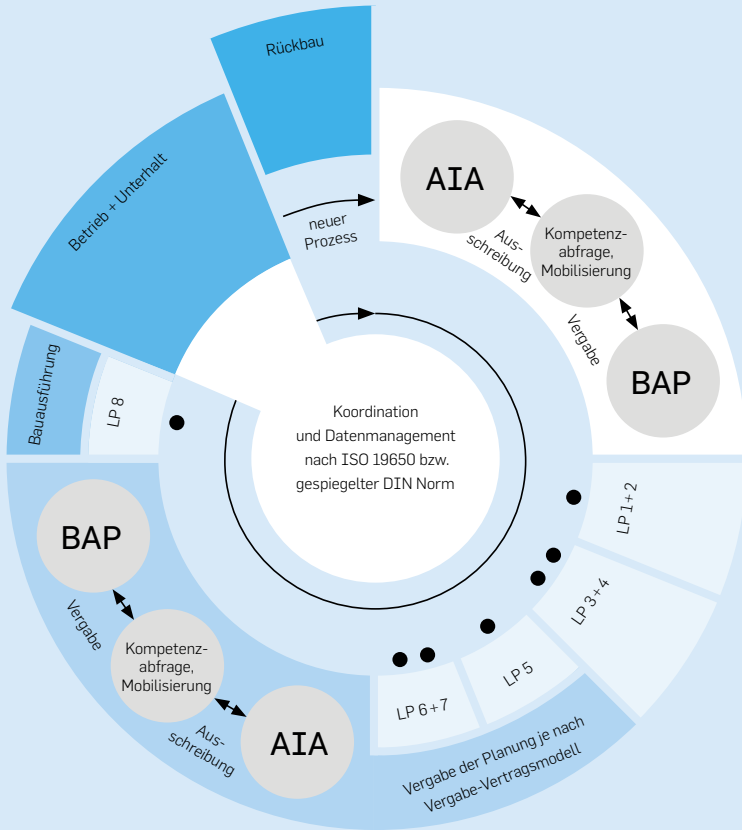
Rückbau

Betrieb + Unterhalt

neuer Prozess

AIA

Ausschreibung

Kompetenzabfrage, Mobilisierung

Vergabe

BAP

Bauausführung

LP 8

Koordination und Datenmanagement nach ISO 19650 bzw. gespiegelter DIN Norm

LP 1+2

LP 3+4

LP 5

LP 6+7

BAP

Vergabe

Kompetenzabfrage, Mobilisierung

Ausschreibung

AIA

Vergabe der Planung je nach Vergabe-Vertragsmodell